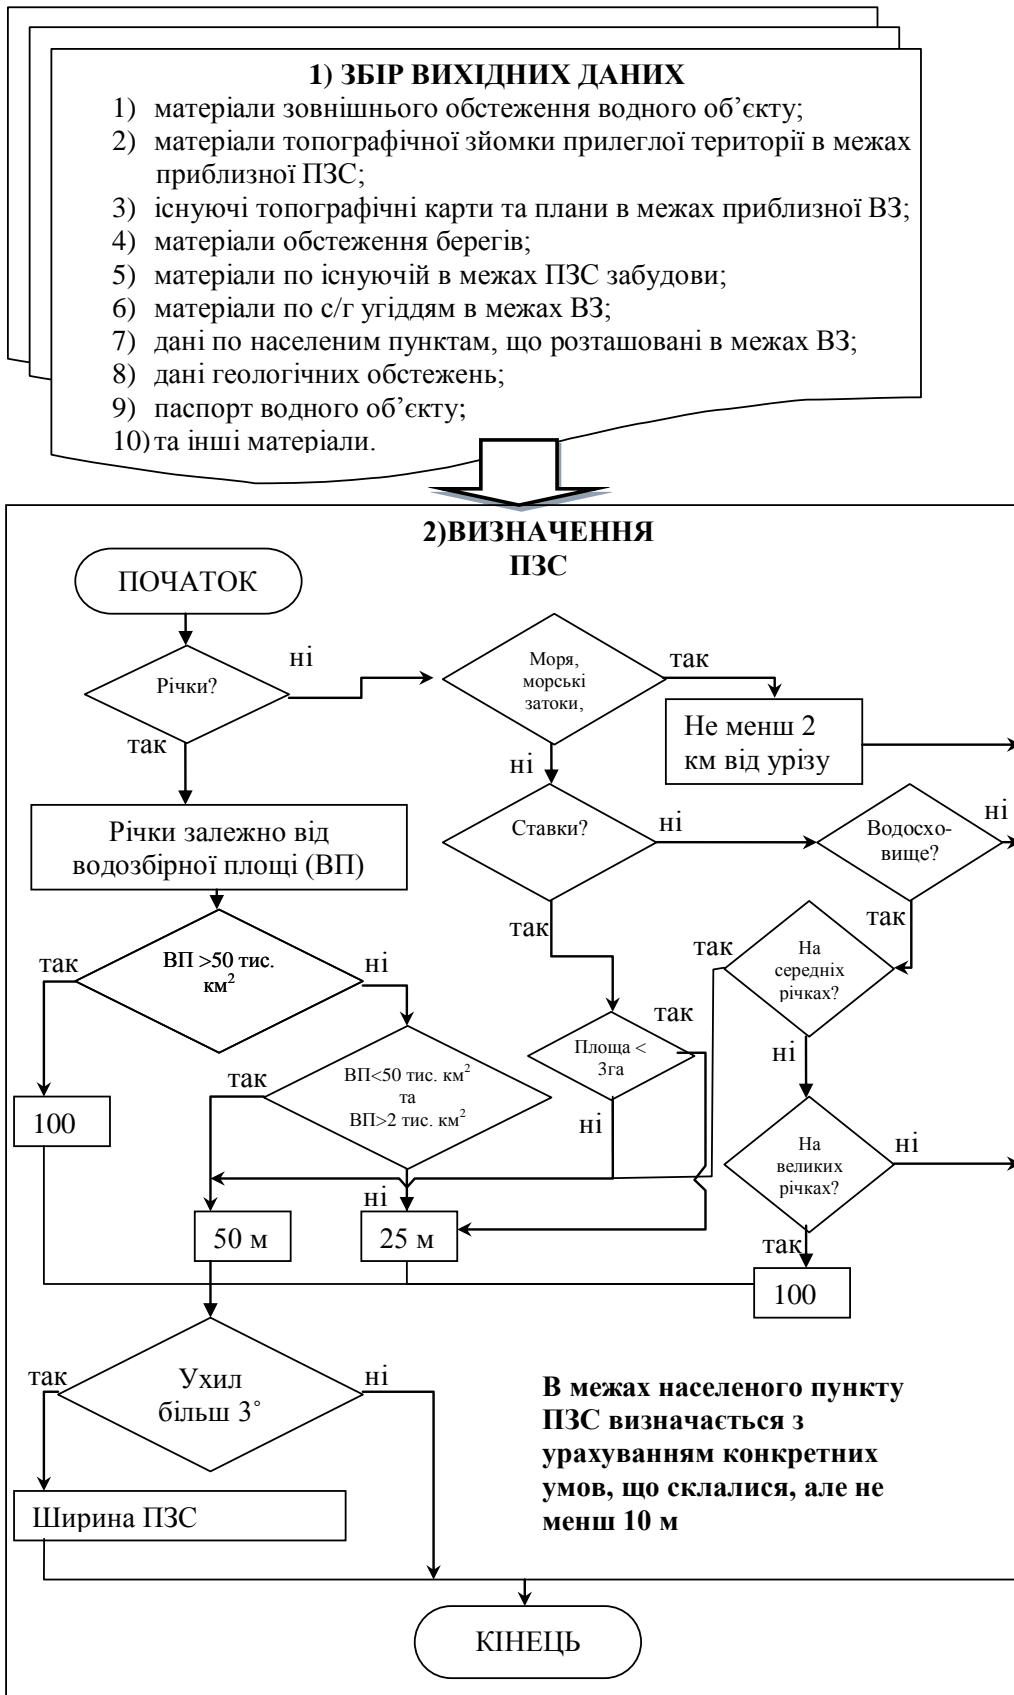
1) ЗБІР ВИХІДНИХ ДАНИХ

1) матеріали зовнішнього обстеження водного об'єкту;
2) матеріали топографічної зйомки прилеглої території в межах приблизної ПЗС;
3) існуючі топографічні карти та плани в межах приблизної ВЗ;
4) матеріали обстеження берегів;
5) матеріали по існуючій в межах ПЗС забудови;
6) матеріали по с/г угіддям в межах ВЗ;
7) дані по населеним пунктам, що розташовані в межах ВЗ;
8) дані геологічних обстежень;
9) паспорт водного об'єкту;
10) та інші матеріали.

2)ВИЗНАЧЕННЯ ПЗС

ПОЧАТОК

Річки?

ні

так

Моря, морські затоки,

так

Не менш 2 км від урізу

ні

Річки залежно від водозбірної площі (ВП)

Ставки?

ні

Водосхо-вище?

ні

так

так

так

ВП >50 тис. км$^2$

ні

На середніх річках?

так

Площа < 3га

ні

так

ВП<50 тис. км$^2$ та ВП>2 тис. км$^2$

100

ні

На великих річках?

ні

ні

50 м

25 м

так

100

так

Ухил більш 3˚

ні

В межах населеного пункту ПЗС визначається з урахуванням конкретних умов, що склалися, але не менш 10 м

Ширина ПЗС

КІНЕЦЬ